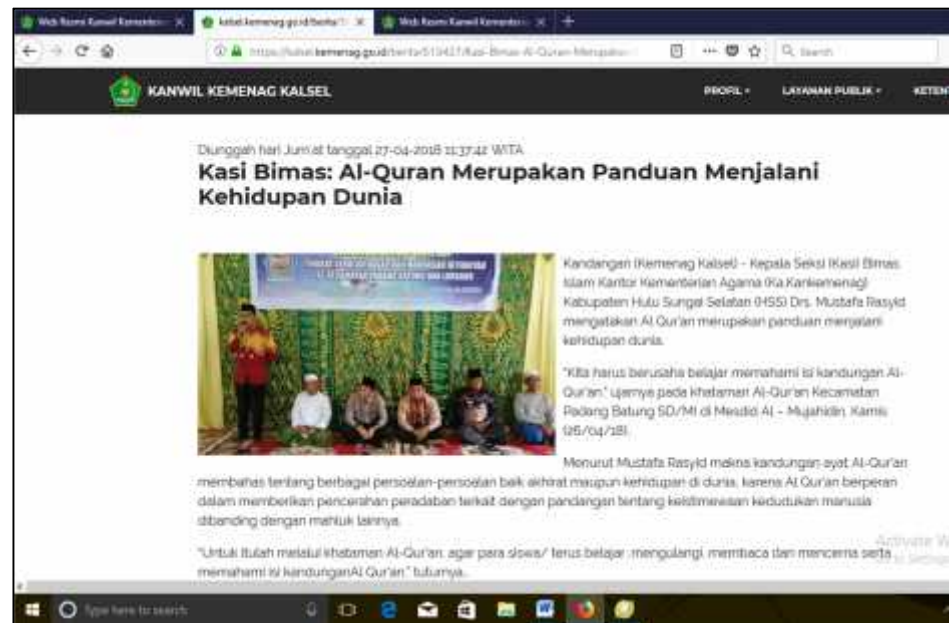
Web Resmi Kanwil Kemenake ×   kalsel.kemenag.go.id/berita/ ×   Web Resmi Kanwil Kemenake ×   +

https://kalsel.kemenag.go.id/berita/513427/Kasi-Bimas-Al-Quran-Merupakan   Search

KANWIL KEMENAG KALSEL   PROFIL ▾   LAYANAN PUBLIK ▾   KETEN

Diunggah hari Jum'at tanggal 27-04-2018 11:37:42 WITA
Kasi Bimas: Al-Quran Merupakan Panduan Menjalani Kehidupan Dunia

Kandangan (Kemenag Kalsel) - Kepala Seksi (Kasi) Bimas Islam Kantor Kementerian Agama (Ka Kankemenag) Kabupaten Hulu Sungai Selatan (HSS) Drs. Mustafa Rasyid mengatakan Al Qur'an merupakan panduan menjalani kehidupan dunia.

"Kita harus berusaha belajar memahami isi kandungan Al-Qur'an," ujarnya pada khataman Al-Qur'an Kecamatan Padang Batung SD/MI di Mesjid Al – Mujahidin, Kamis (26/04/18).

Menurut Mustafa Rasyid makna kandungan ayat Al-Qur'an membahas tentang berbagai persoalan-persoalan baik akhirat maupun kehidupan di dunia, karena Al Qur'an berperan dalam memberikan pencerahan peradaban terkait dengan pandangan tentang keistimewaan kedudukan manusia dibanding dengan mahluk lainnya.

"Untuk itulah melalui khataman Al-Qur'an, agar para siswa/ terus belajar, mengulangi, membaca dan mencerna serta memahami isi kandunganAl Qur'an." tuturnya..

Activate W
Go to Settings

Type here to search